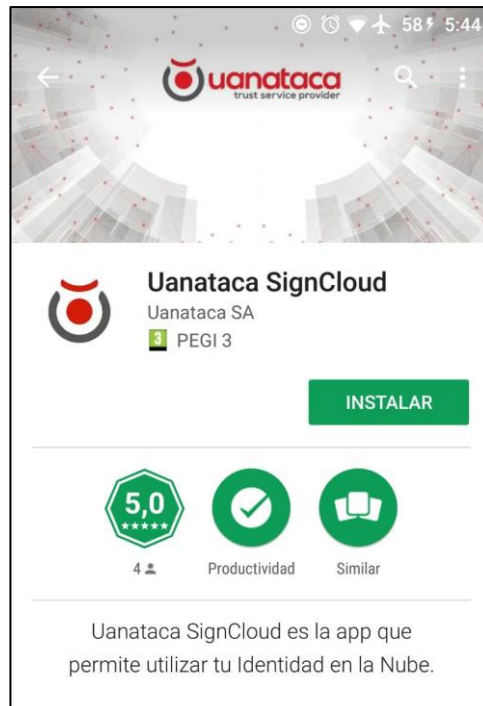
58 5:44

uanataca
trust service provider

Uanataca SignCloud
Uanataca SA
3 PEGI 3

INSTALAR

5,0
★★★★★
4

Productividad

Similar

Uanataca SignCloud es la app que permite utilizar tu Identidad en la Nube.